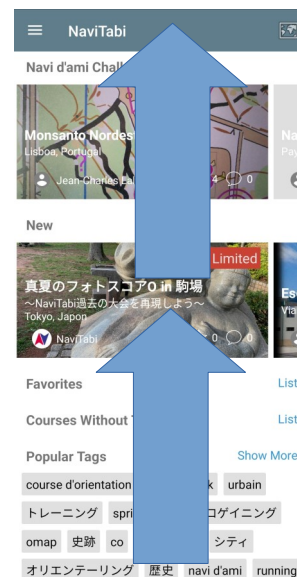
NaviTabi

Navi d'ami Chall

Monsanto Nordes
Lisboa, Portugal
Jean-Charles
4 0

Na
Pay

New

Limited
真夏のフォトスコア0 in 駒場
~NaviTabi過去の大会を再現しよう~
Tokyo, Japon
NaviTabi
0 0

Es
Via

Favorites
List

Courses Without
List

Popular Tags
Show More

course d'orientation
k
urbain

トレーニング
spri
ロゲイニング

omap
史跡
co
シティ

オリエンテーリング
歴史
navi d'ami
running